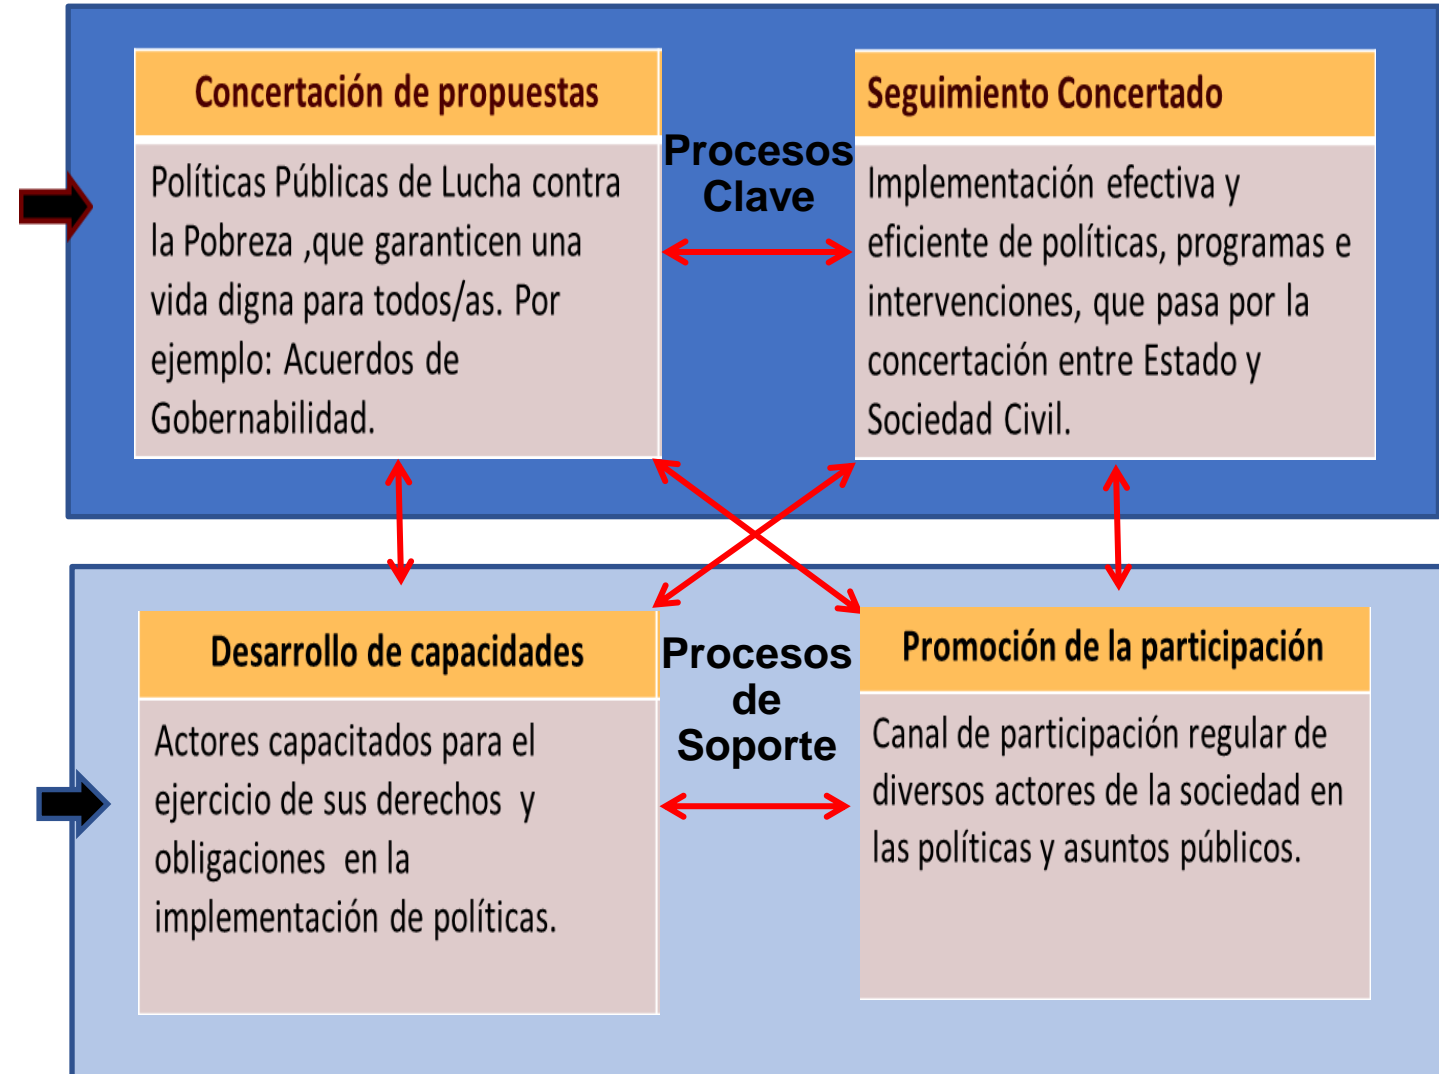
Concertación de propuestas

Políticas Públicas de Lucha contra la Pobreza ,que garanticen una vida digna para todos/as. Por ejemplo: Acuerdos de Gobernabilidad.

Procesos Clave

Seguimiento Concertado

Implementación efectiva y eficiente de políticas, programas e intervenciones, que pasa por la concertación entre Estado y Sociedad Civil.

Desarrollo de capacidades

Actores capacitados para el ejercicio de sus derechos y obligaciones en la implementación de políticas.

Procesos de Soporte

Promoción de la participación

Canal de participación regular de diversos actores de la sociedad en las políticas y asuntos públicos.